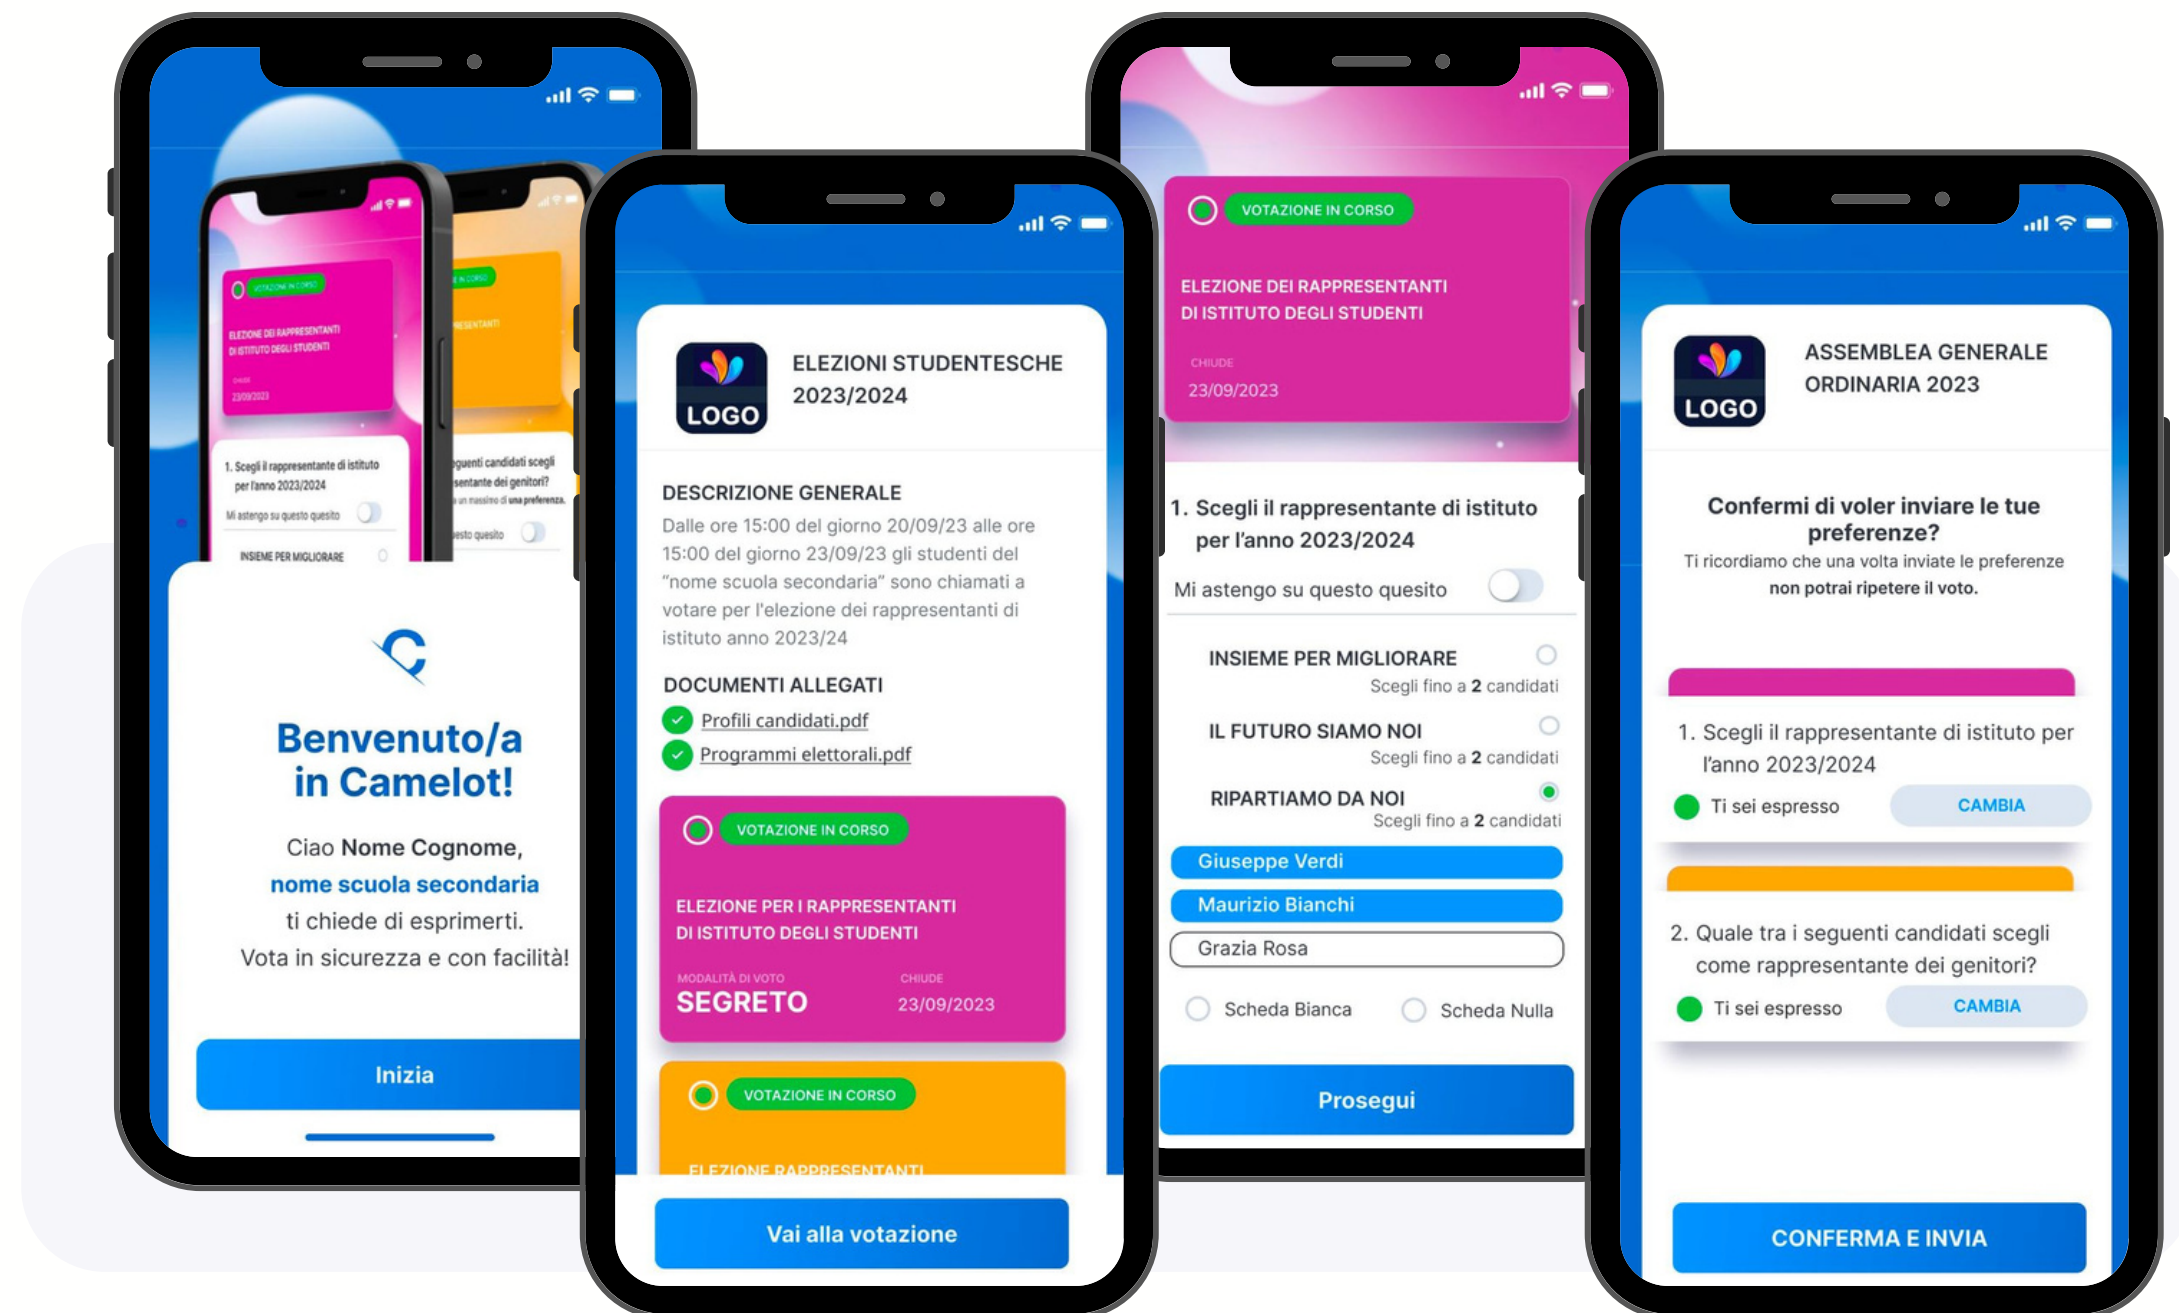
VOTAZIONE IN CORSO
ELEZIONE DEI RAPPRESENTANTI DI ISTITUTO DEGLI STUDENTI
CHIUDE
23/09/2023
1. Scegli il rappresentante di istituto per l'anno 2023/2024
Mi astengo su questo quesito
INSIEME PER MIGLIORARE

Benvenuto/a in Camelot!
Ciao Nome Cognome,
nome scuola secondaria
ti chiede di esprimerti.
Vota in sicurezza e con facilità!
Inizia

LOGO
ELEZIONI STUDENTESCHE 2023/2024
DESCRIZIONE GENERALE
Dalle ore 15:00 del giorno 20/09/23 alle ore 15:00 del giorno 23/09/23 gli studenti del "nome scuola secondaria" sono chiamati a votare per l'elezione dei rappresentanti di istituto anno 2023/24
DOCUMENTI ALLEGATI
Profili candidati.pdf
Programmi elettorali.pdf
VOTAZIONE IN CORSO
ELEZIONE PER I RAPPRESENTANTI DI ISTITUTO DEGLI STUDENTI
MODALITÀ DI VOTO
SEGRETO
CHIUDE
23/09/2023
VOTAZIONE IN CORSO
ELEZIONE RAPPRESENTANTI
Vai alla votazione

VOTAZIONE IN CORSO
ELEZIONE DEI RAPPRESENTANTI DI ISTITUTO DEGLI STUDENTI
CHIUDE
23/09/2023
1. Scegli il rappresentante di istituto per l'anno 2023/2024
Mi astengo su questo quesito
INSIEME PER MIGLIORARE
Scegli fino a 2 candidati
IL FUTURO SIAMO NOI
Scegli fino a 2 candidati
RIPARTIAMO DA NOI
Scegli fino a 2 candidati
Giuseppe Verdi
Maurizio Bianchi
Grazia Rosa
Scheda Bianca
Scheda Nulla
Prosegui

LOGO
ASSEMBLEA GENERALE ORDINARIA 2023
Confermi di voler inviare le tue preferenze?
Ti ricordiamo che una volta inviate le preferenze non potrai ripetere il voto.
1. Scegli il rappresentante di istituto per l'anno 2023/2024
Ti sei espresso
CAMBIA
2. Quale tra i seguenti candidati scegli come rappresentante dei genitori?
Ti sei espresso
CAMBIA
CONFERMA E INVIA